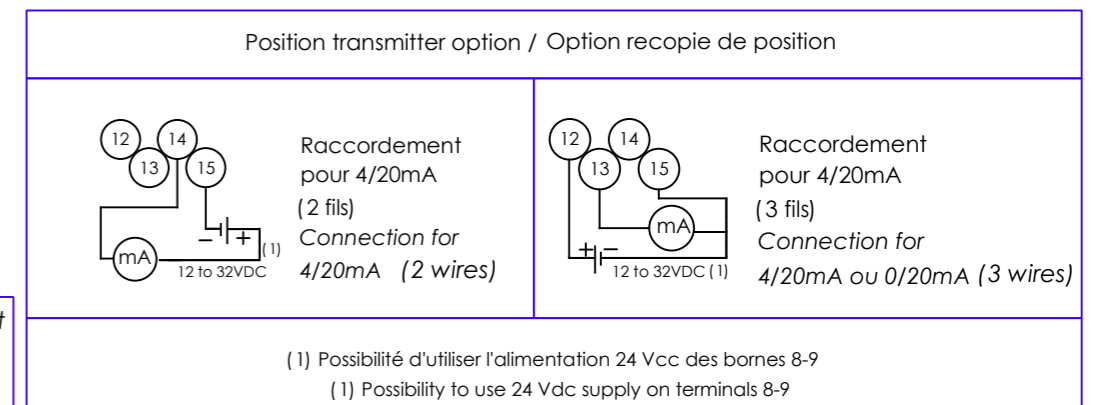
Position transmitter option / Option recopie de position

12 14 13 15

Raccordement pour 4/20mA ( 2 fils) *Connection for 4/20mA (2 wires)*

– + (1)

mA

12 to 32VDC

12 14 13 15

Raccordement pour 4/20mA ( 3 fils) *Connection for 4/20mA ou 0/20mA (3 wires)*

mA

+ –

12 to 32VDC (1)

t

(1) Possibilité d'utiliser l'alimentation 24 Vcc des bornes 8-9

(1) Possibility to use 24 Vdc supply on terminals 8-9